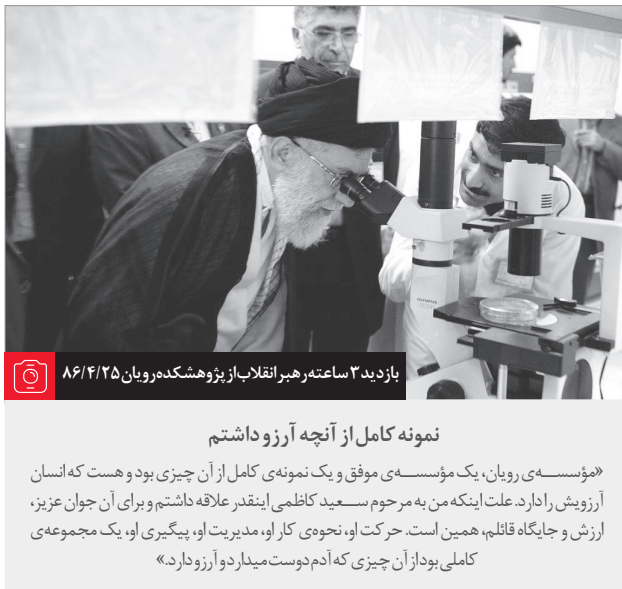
بازدید ۳ ساعته رهبر انقلاب از پژوهشکده رویان ۸۶/۴/۲۵

نمونه کامل از آنچه آرزو داشتم

«مؤسسه‌ی رویان، یک مؤسسه‌ی موفق و یک نمونه‌ی کامل از آن چیزی بود و هست که انسان آرزویش را دارد. علت اینکه من به مرحوم سعید کاظمی اینقدر علاقه داشتم و برای آن جوان عزیز، ارزش و جایگاه قائلم، همین است. حرکت او، نحوه‌ی کار او، مدیریت او، پیگیری او، یک مجموعه‌ی کاملی بود از آن چیزی که آدم دوست میدارد و آرزو دارد.»